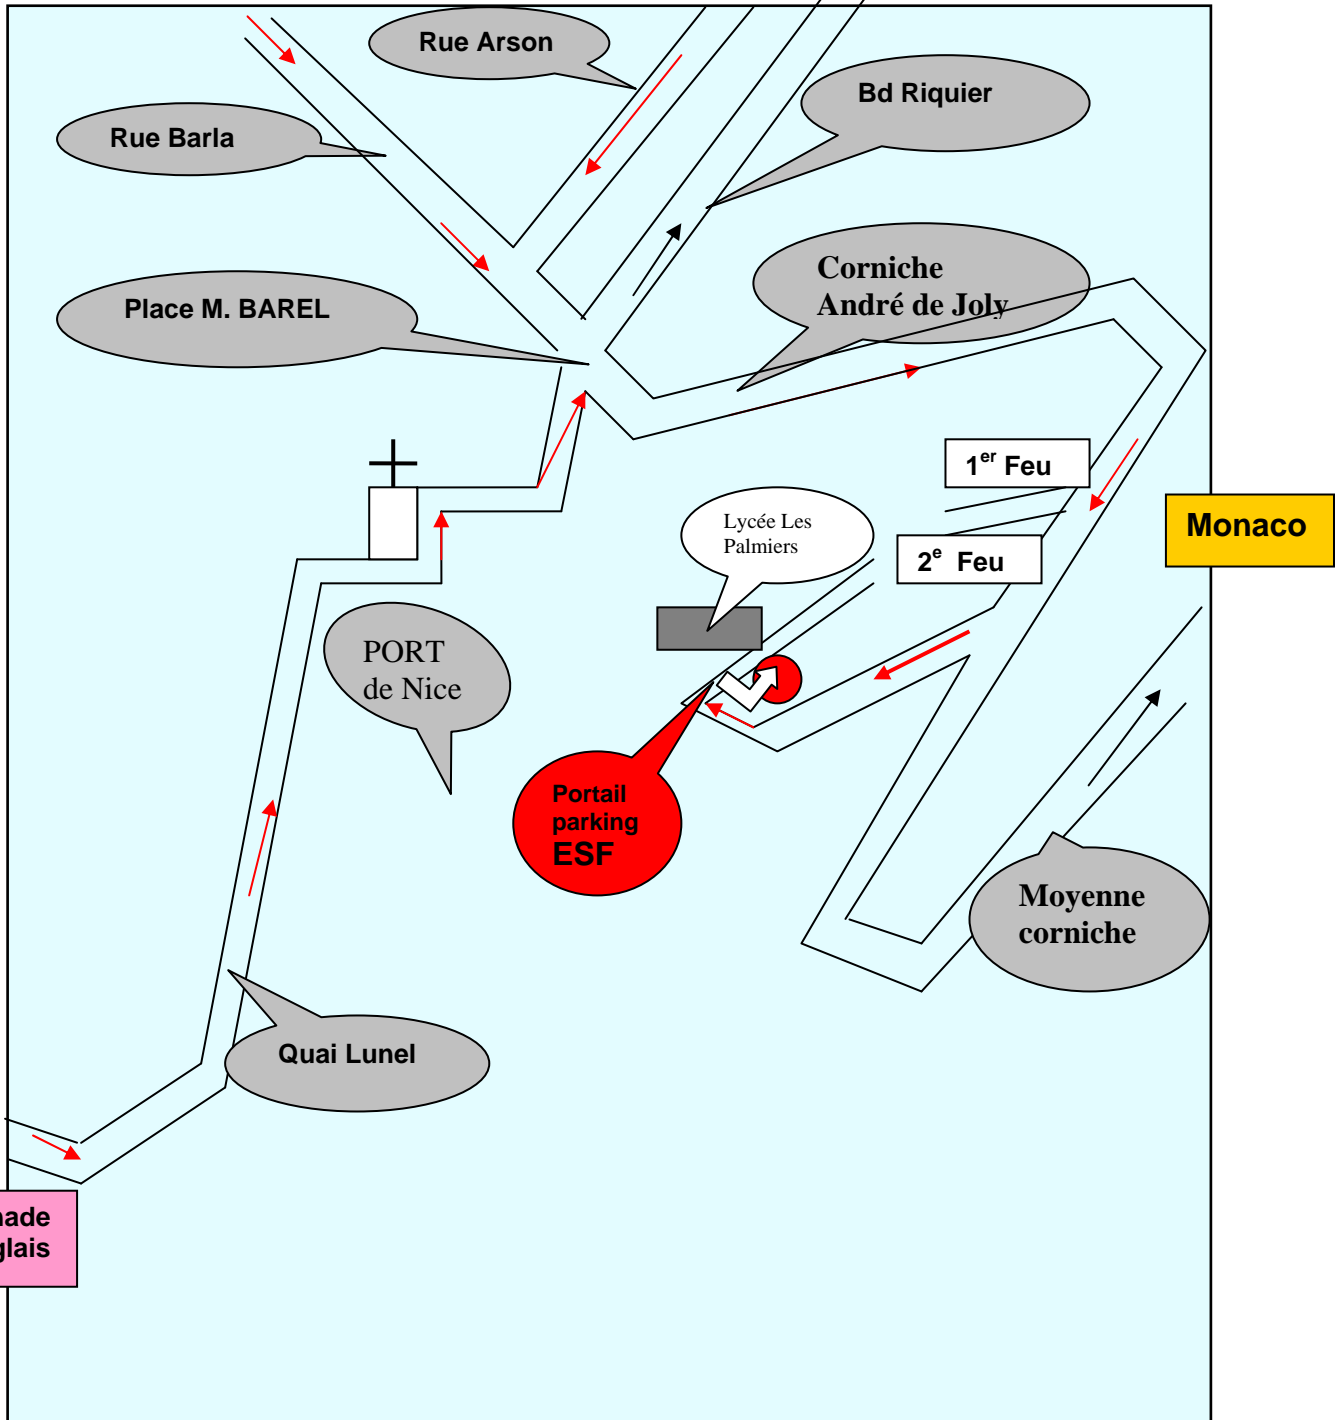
Rue Arson

Bd Riquier

Rue Barla

Corniche André de Joly

Place M. BAREL

$1^{er}$ Feu

Monaco

Lycée Les Palmiers

$2^{e}$ Feu

PORT de Nice

Portail parking ESF

Moyenne corniche

Quai Lunel

nade glais